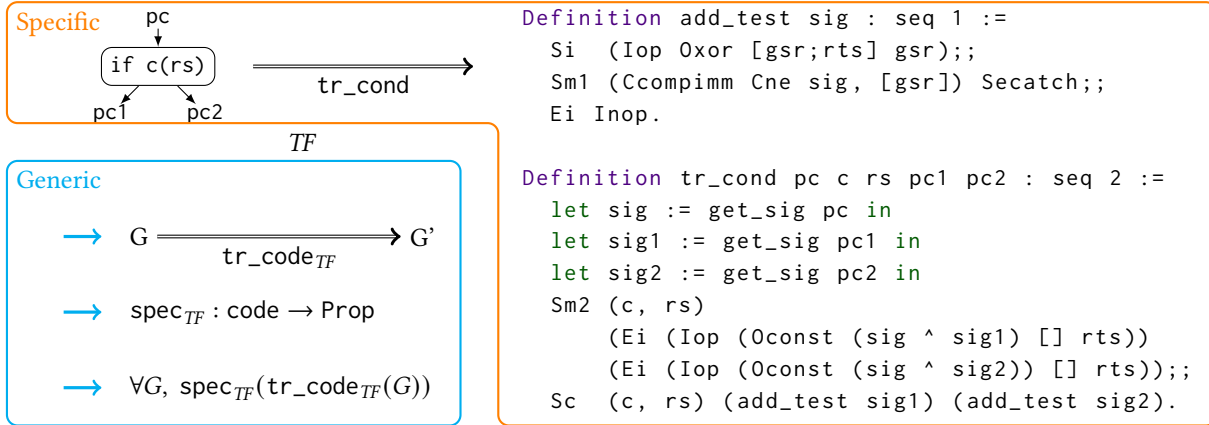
Specific

pc

if c(rs)

pc1 pc2

tr_cond

TF

Generic

$\longrightarrow$ G $\xrightarrow[\text{tr\_code}_{TF}]{}$ G'

$\longrightarrow$ $\text{spec}_{TF}$ : code $\rightarrow$ Prop

$\longrightarrow$ $\forall G$, $\text{spec}_{TF}(\text{tr\_code}_{TF}(G))$

Definition add_test sig : seq 1 :=
  Si  (Iop Oxor [gsr;rts] gsr);;
  Sm1 (Ccompimm Cne sig, [gsr]) Secatch;;
  Ei Inop.

Definition tr_cond pc c rs pc1 pc2 : seq 2 :=
  let sig := get_sig pc in
  let sig1 := get_sig pc1 in
  let sig2 := get_sig pc2 in
  Sm2 (c, rs)
      (Ei (Iop (Oconst (sig ^ sig1) [] rts))
      (Ei (Iop (Oconst (sig ^ sig2)) [] rts));;
  Sc  (c, rs) (add_test sig1) (add_test sig2).